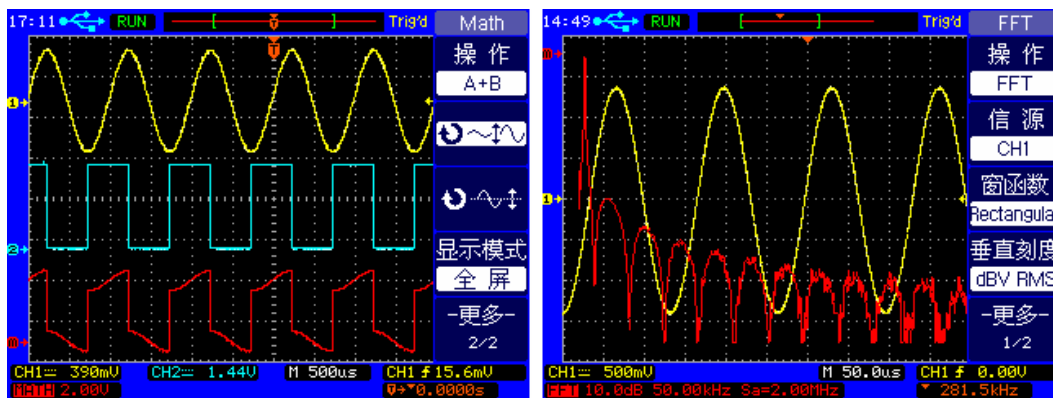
17:11 RUN Trig'd Math

T

1

2

M

操 作
A+B

显示模式
全 屏

-更多-
2/2

CH1 390mV CH2 1.44V M 500us CH1 f 15.6mV
MATH 2.00V 0.0000s

14:49 RUN Trig'd FFT

M

1

操 作
FFT

信 源
CH1

窗函数
Rectangula

垂直刻度
dBV RMS

-更多-
1/2

CH1 500mV M 50.0us CH1 f 0.00V
FFT 10.0dB 50.00kHz Sa=2.00MHz 281.5kHz